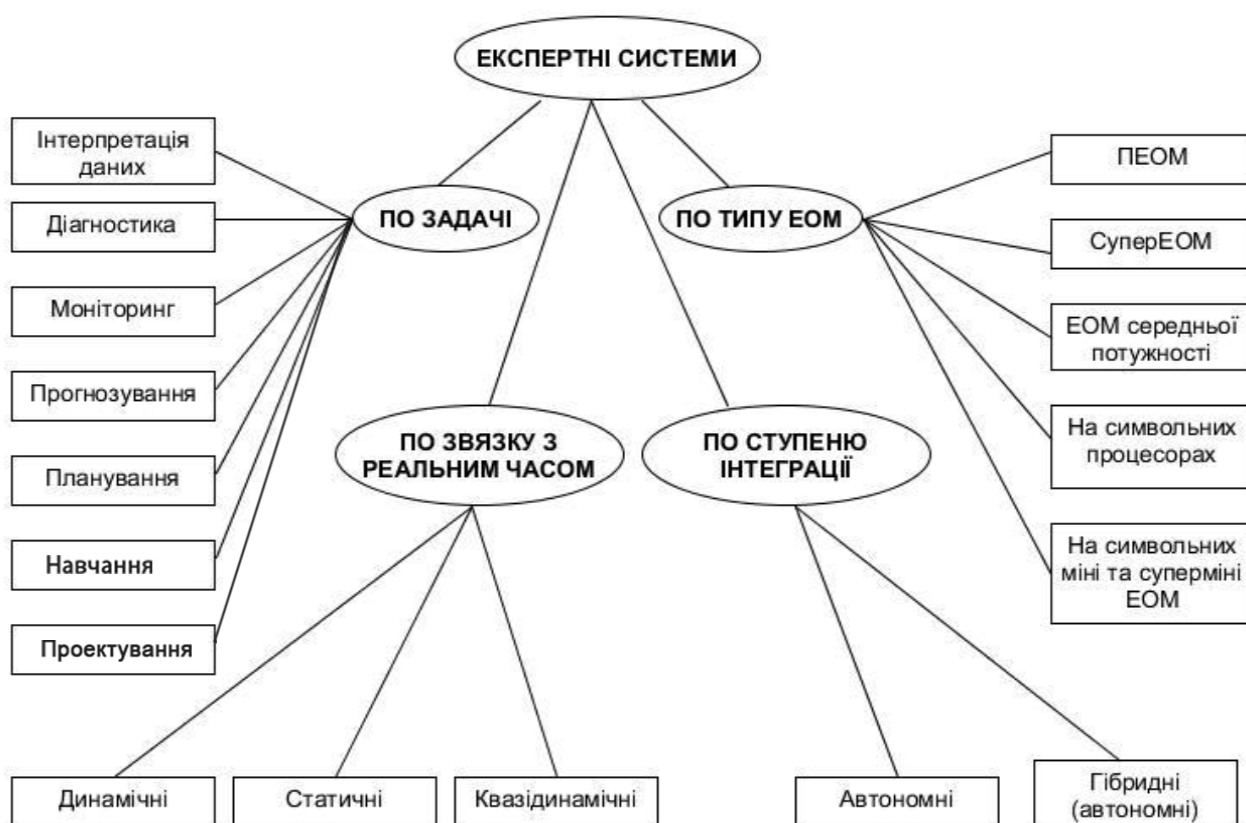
ЕКСПЕРТНІ СИСТЕМИ

ПО ЗАДАЧІ

Інтерпретація даних

Діагностика

Моніторинг

Прогнозування

Планування

Навчання

Проектування

ПО ТИПУ ЕОМ

ПЕОМ

СуперЕОМ

ЕОМ середньої потужності

На символьних процесорах

На символьних міні та суперміні ЕОМ

ПО ЗВЯЗКУ З РЕАЛЬНИМ ЧАСОМ

Динамічні

Статичні

Квазідинамічні

ПО СТУПЕНЮ ІНТЕГРАЦІЇ

Автономні

Гібридні (автономні)